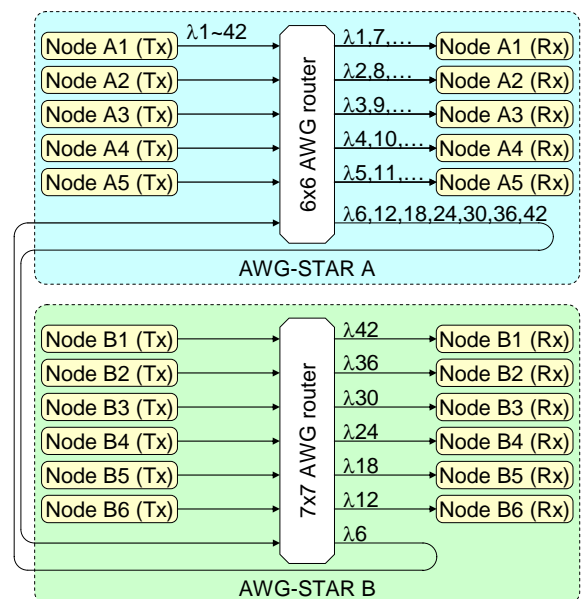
Node A1 (Tx)
Node A2 (Tx)
Node A3 (Tx)
Node A4 (Tx)
Node A5 (Tx)

$\lambda$1~42

6x6 AWG router

$\lambda$1,7,...
$\lambda$2,8,...
$\lambda$3,9,...
$\lambda$4,10,...
$\lambda$5,11,...
$\lambda$6,12,18,24,30,36,42

Node A1 (Rx)
Node A2 (Rx)
Node A3 (Rx)
Node A4 (Rx)
Node A5 (Rx)

AWG-STAR A

Node B1 (Tx)
Node B2 (Tx)
Node B3 (Tx)
Node B4 (Tx)
Node B5 (Tx)
Node B6 (Tx)

7x7 AWG router

$\lambda$42
$\lambda$36
$\lambda$30
$\lambda$24
$\lambda$18
$\lambda$12
$\lambda$6

Node B1 (Rx)
Node B2 (Rx)
Node B3 (Rx)
Node B4 (Rx)
Node B5 (Rx)
Node B6 (Rx)

AWG-STAR B